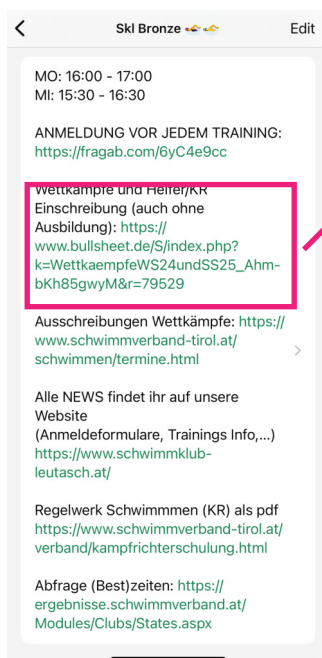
Skl Bronze
Edit

MO: 16:00 - 17:00
MI: 15:30 - 16:30

ANMELDUNG VOR JEDEM TRAINING: https://fragab.com/6yC4e9cc

Wettkämpfe und Helfer/KR Einschreibung (auch ohne Ausbildung): https://www.bullsheet.de/S/index.php?k=WettkaempfeWS24undSS25_Ahm-bKh85gwyM&r=79529

Ausschreibungen Wettkämpfe: https://www.schwimmverband-tirol.at/schwimmen/termine.html

Alle NEWS findet ihr auf unsere Website (Anmeldeformulare, Trainings Info,...) https://www.schwimmklub-leutasch.at/

Regelwerk Schwimmen (KR) als pdf https://www.schwimmverband-tirol.at/verband/kampfrichterschulung.html

Abfrage (Best)zeiten: https://ergebnisse.schwimmverband.at/Modules/Clubs/States.aspx